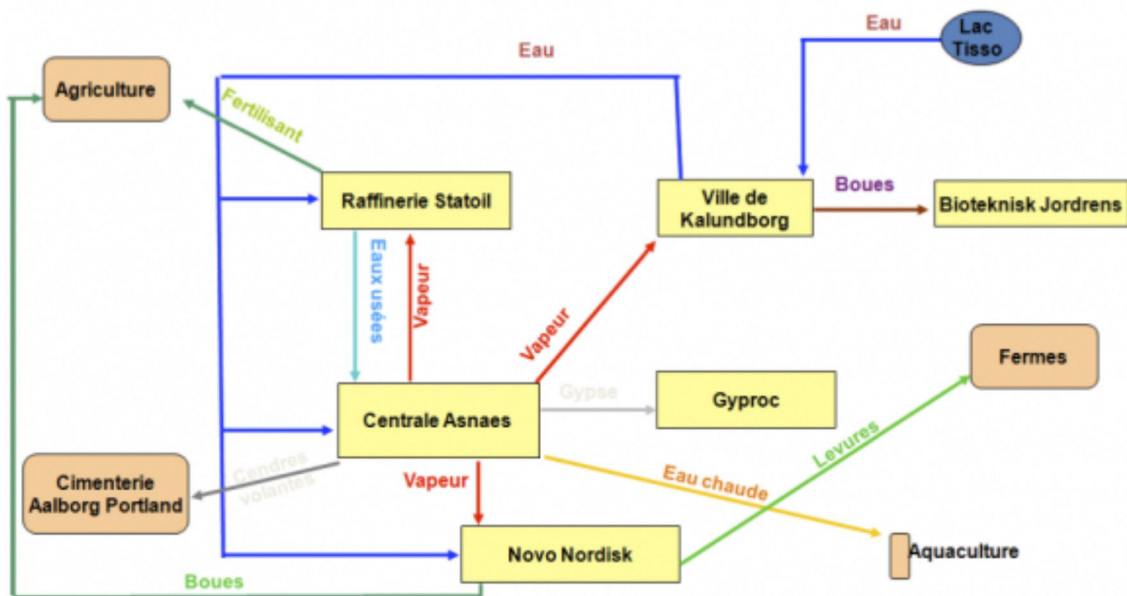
Eau

Lac Tisso

Eau

Agriculture

Fertilisant

Raffinerie Statoil

Ville de Kalundborg

Boues

Bioteknisk Jordrens

Eaux usées

Vapeur

Vapeur

Fermes

Gypse

Gyproc

Centrale Asnaes

Levures

Cendres volantes

Eau chaude

Cimenterie Aalborg Portland

Vapeur

Novo Nordisk

Aquaculture

Boues